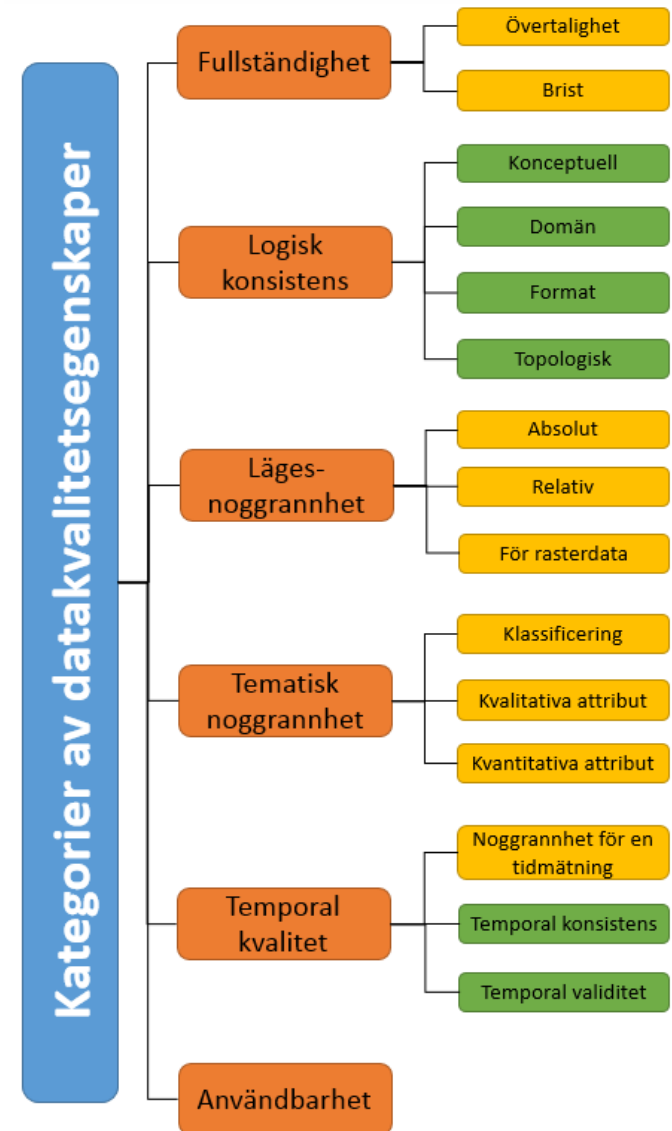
Kategorier av datakvalitetsegenskaper

Fullständighet
Övertalighet
Brist

Logisk konsistens
Konceptuell
Domän
Format
Topologisk

Läges-noggrannhet
Absolut
Relativ
För rasterdata

Tematisk noggrannhet
Klassificering
Kvalitativa attribut
Kvantitativa attribut

Temporal kvalitet
Noggrannhet för en tidmätning
Temporal konsistens
Temporal validitet

Användbarhet